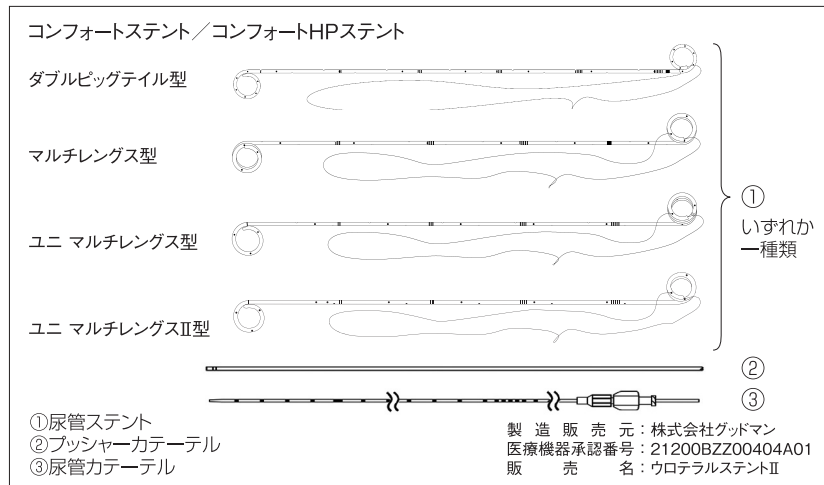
コンフォートステント／コンフォートHPステント

ダブルピッグテイル型

マルチレングス型

ユニ マルチレングス型

ユニ マルチレングスII型

①
いずれか
一種類

②

③

①尿管ステント
②プッシャーカテーテル
③尿管カテーテル

製造販売元：株式会社グッドマン
医療機器承認番号：21200BZZ00404A01
販売名：ウロテラルステントII